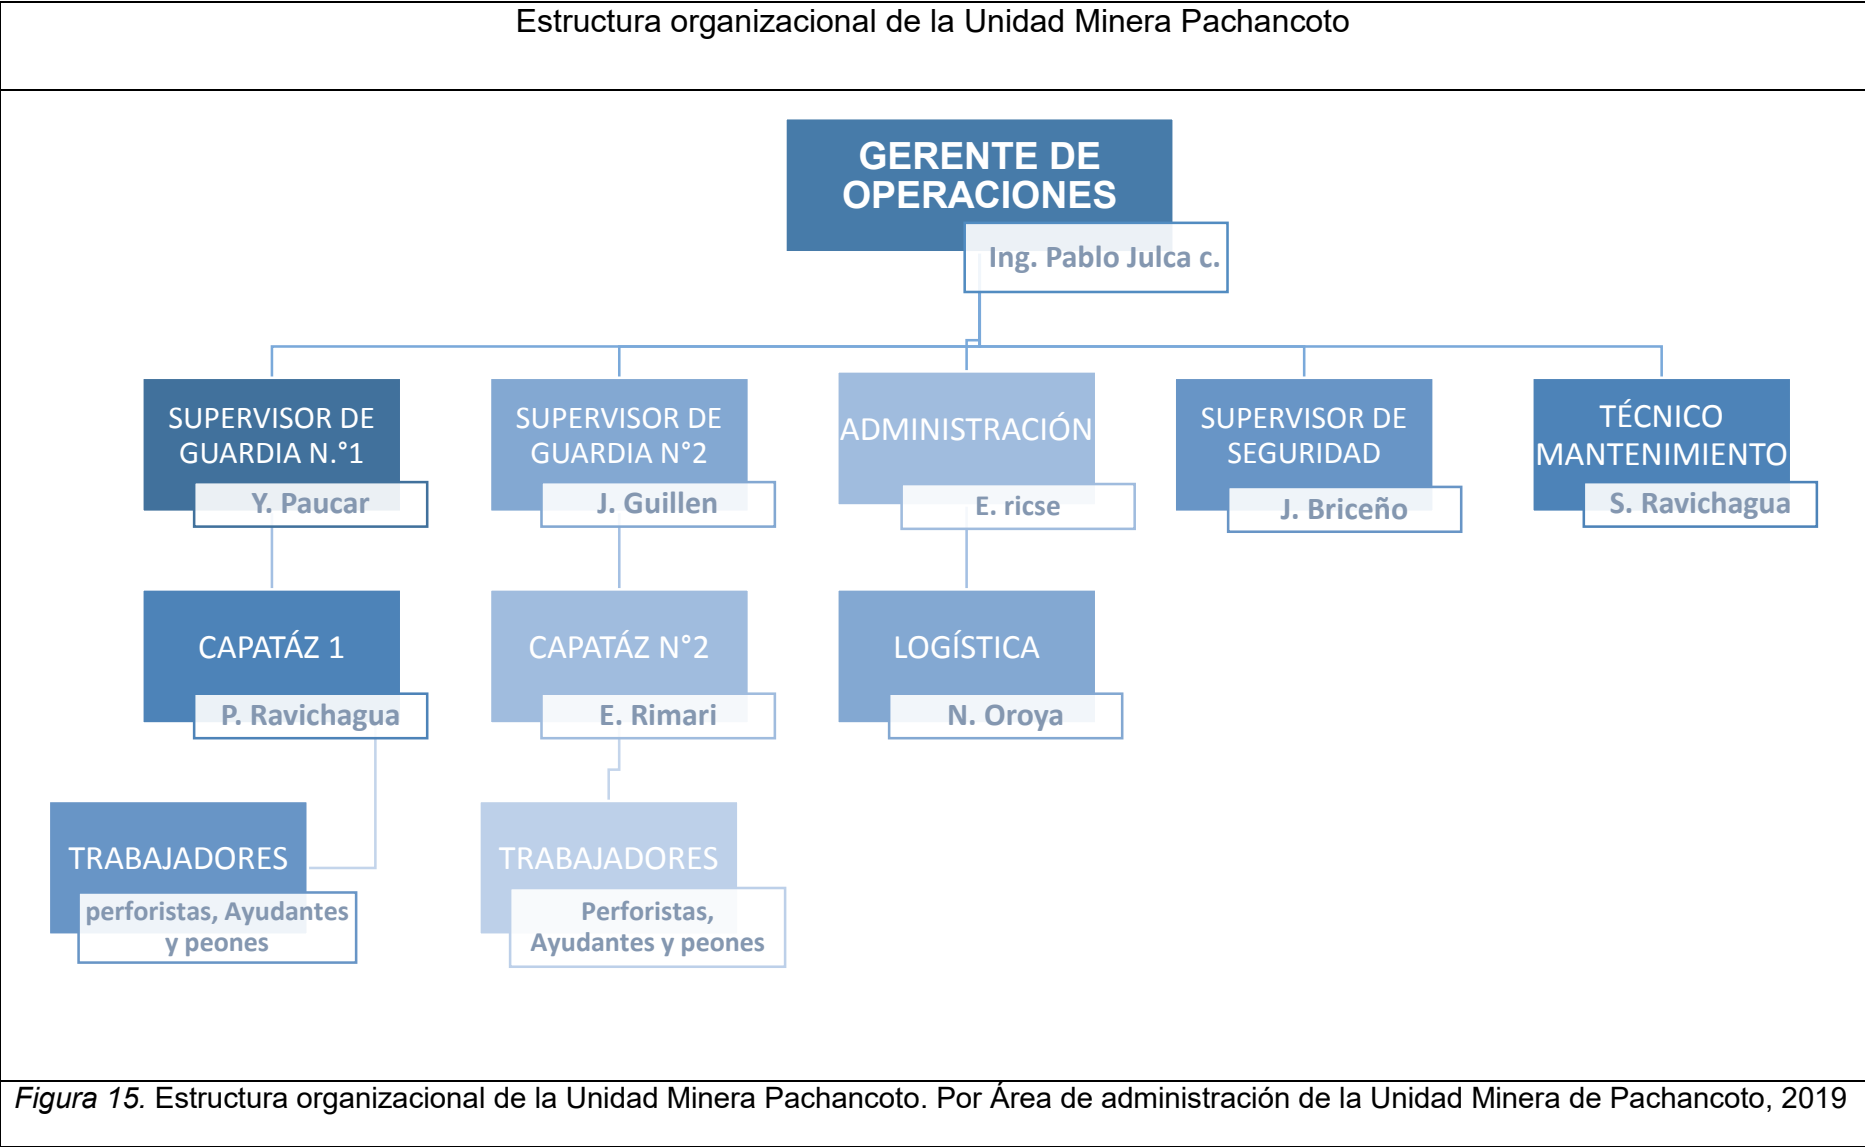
Estructura organizacional de la Unidad Minera Pachancoto

GERENTE DE OPERACIONES
Ing. Pablo Julca c.

SUPERVISOR DE GUARDIA N.°1
Y. Paucar

SUPERVISOR DE GUARDIA N°2
J. Guillen

ADMINISTRACIÓN
E. ricse

SUPERVISOR DE SEGURIDAD
J. Briceño

TÉCNICO MANTENIMIENTO
S. Ravichagua

CAPATÁZ 1
P. Ravichagua

CAPATÁZ N°2
E. Rimari

LOGÍSTICA
N. Oroya

TRABAJADORES
perforistas, Ayudantes y peones

TRABAJADORES
Perforistas, Ayudantes y peones

Figura 15. Estructura organizacional de la Unidad Minera Pachancoto. Por Área de administración de la Unidad Minera de Pachancoto, 2019